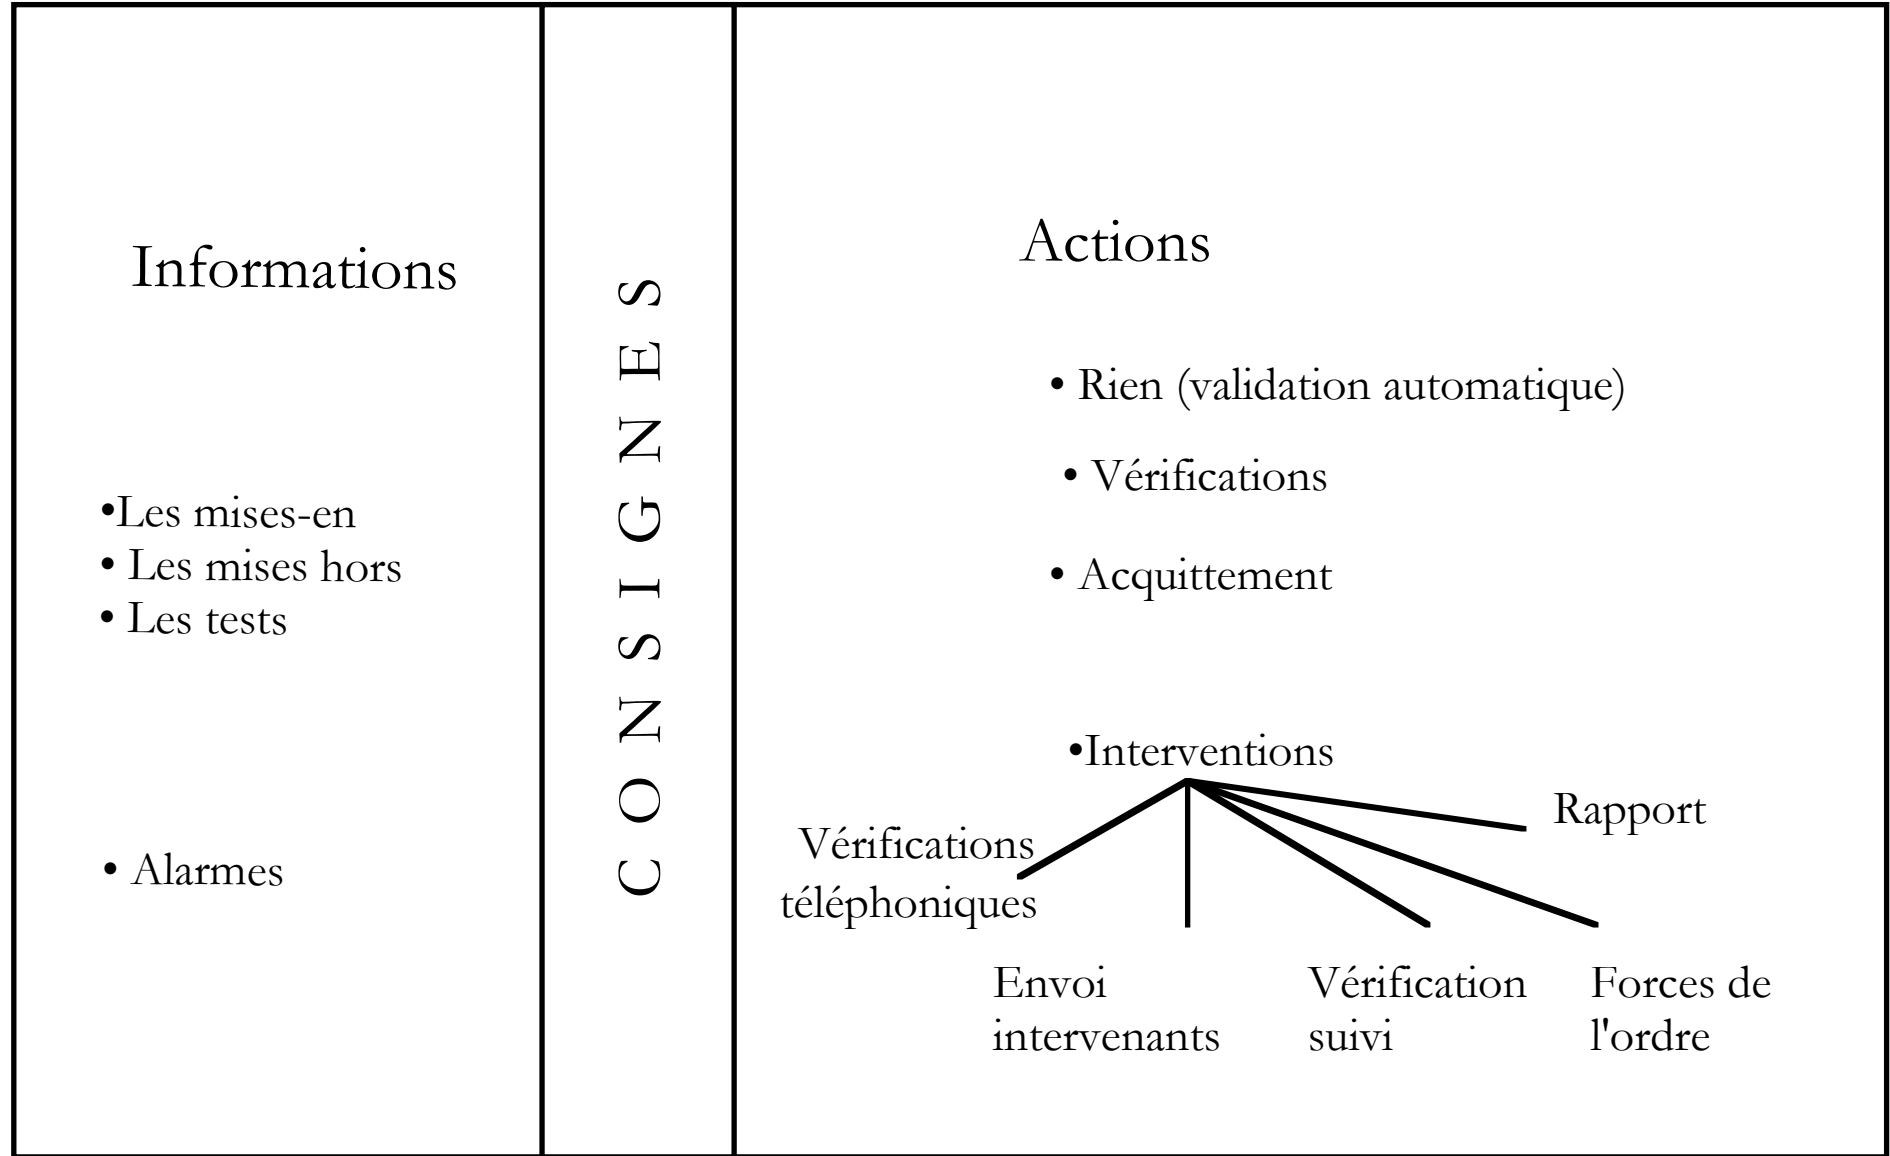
Informations

•Les mises-en
• Les mises hors
• Les tests

• Alarmes

CONSIGNES

Actions

• Rien (validation automatique)

• Vérifications

• Acquittement

•Interventions

Rapport

Vérifications téléphoniques

Envoi intervenants

Vérification suivi

Forces de l'ordre